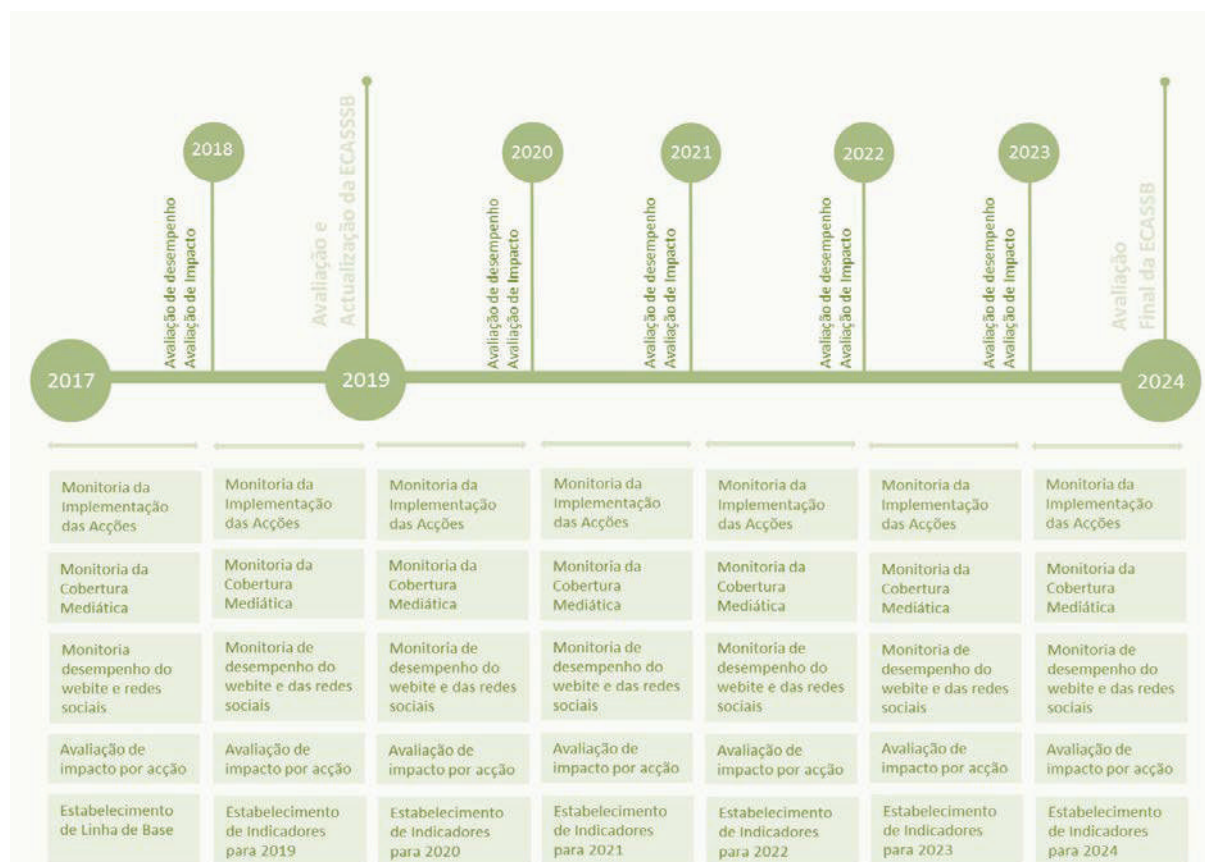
2018

Avaliação de desempenho
Avaliação de Impacto

Avaliação e
Actualização da ECASSSB

2020

Avaliação de desempenho
Avaliação de Impacto

2021

Avaliação de desempenho
Avaliação de Impacto

2022

Avaliação de desempenho
Avaliação de Impacto

2023

Avaliação de desempenho
Avaliação de Impacto

Avaliação
Final da ECASSB

2017

2019

2024

| | | | | | | |
|---|---|---|---|---|---|---|
| Monitoria da Implementação das Acções | Monitoria da Implementação das Acções | Monitoria da Implementação das Acções | Monitoria da Implementação das Acções | Monitoria da Implementação das Acções | Monitoria da Implementação das Acções | Monitoria da Implementação das Acções |
| Monitoria da Cobertura Mediática | Monitoria da Cobertura Mediática | Monitoria da Cobertura Mediática | Monitoria da Cobertura Mediática | Monitoria da Cobertura Mediática | Monitoria da Cobertura Mediática | Monitoria da Cobertura Mediática |
| Monitoria desempenho do webite e redes sociais | Monitoria de desempenho do webite e das redes sociais | Monitoria de desempenho do webite e das redes sociais | Monitoria de desempenho do webite e das redes sociais | Monitoria de desempenho do webite e das redes sociais | Monitoria de desempenho do webite e das redes sociais | Monitoria de desempenho do webite e das redes sociais |
| Avaliação de impacto por acção | Avaliação de impacto por acção | Avaliação de impacto por acção | Avaliação de impacto por acção | Avaliação de impacto por acção | Avaliação de impacto por acção | Avaliação de impacto por acção |
| Estabelecimento de Linha de Base | Estabelecimento de Indicadores para 2019 | Estabelecimento de Indicadores para 2020 | Estabelecimento de Indicadores para 2021 | Estabelecimento de Indicadores para 2022 | Estabelecimento de Indicadores para 2023 | Estabelecimento de Indicadores para 2024 |